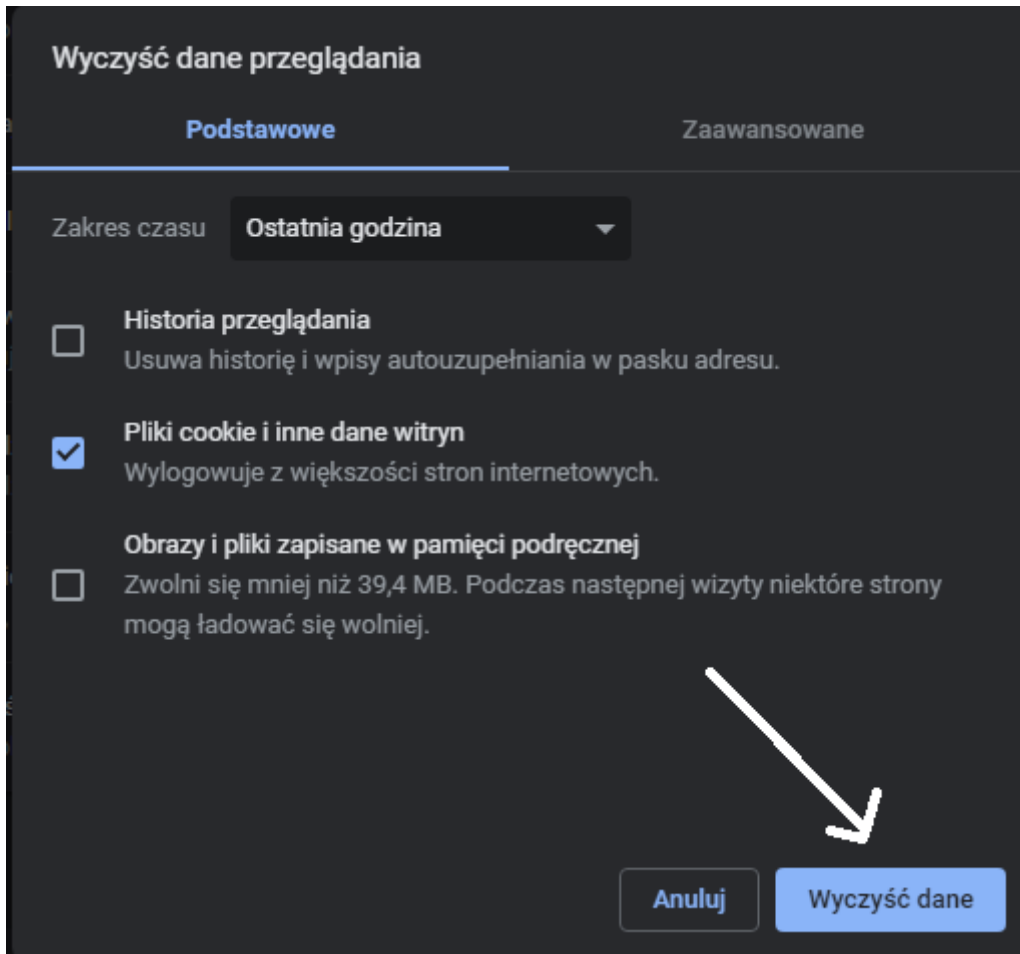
Wyczyść dane przeglądania

Podstawowe

Zaawansowane

Zakres czasu

Ostatnia godzina

Historia przeglądania
Usuwa historię i wpisy autouzupełniania w pasku adresu.

Pliki cookie i inne dane witryn
Wylogowuje z większości stron internetowych.

Obrazy i pliki zapisane w pamięci podręcznej
Zwolni się mniej niż 39,4 MB. Podczas następnej wizyty niektóre strony mogą ładować się wolniej.

Anuluj

Wyczyść dane